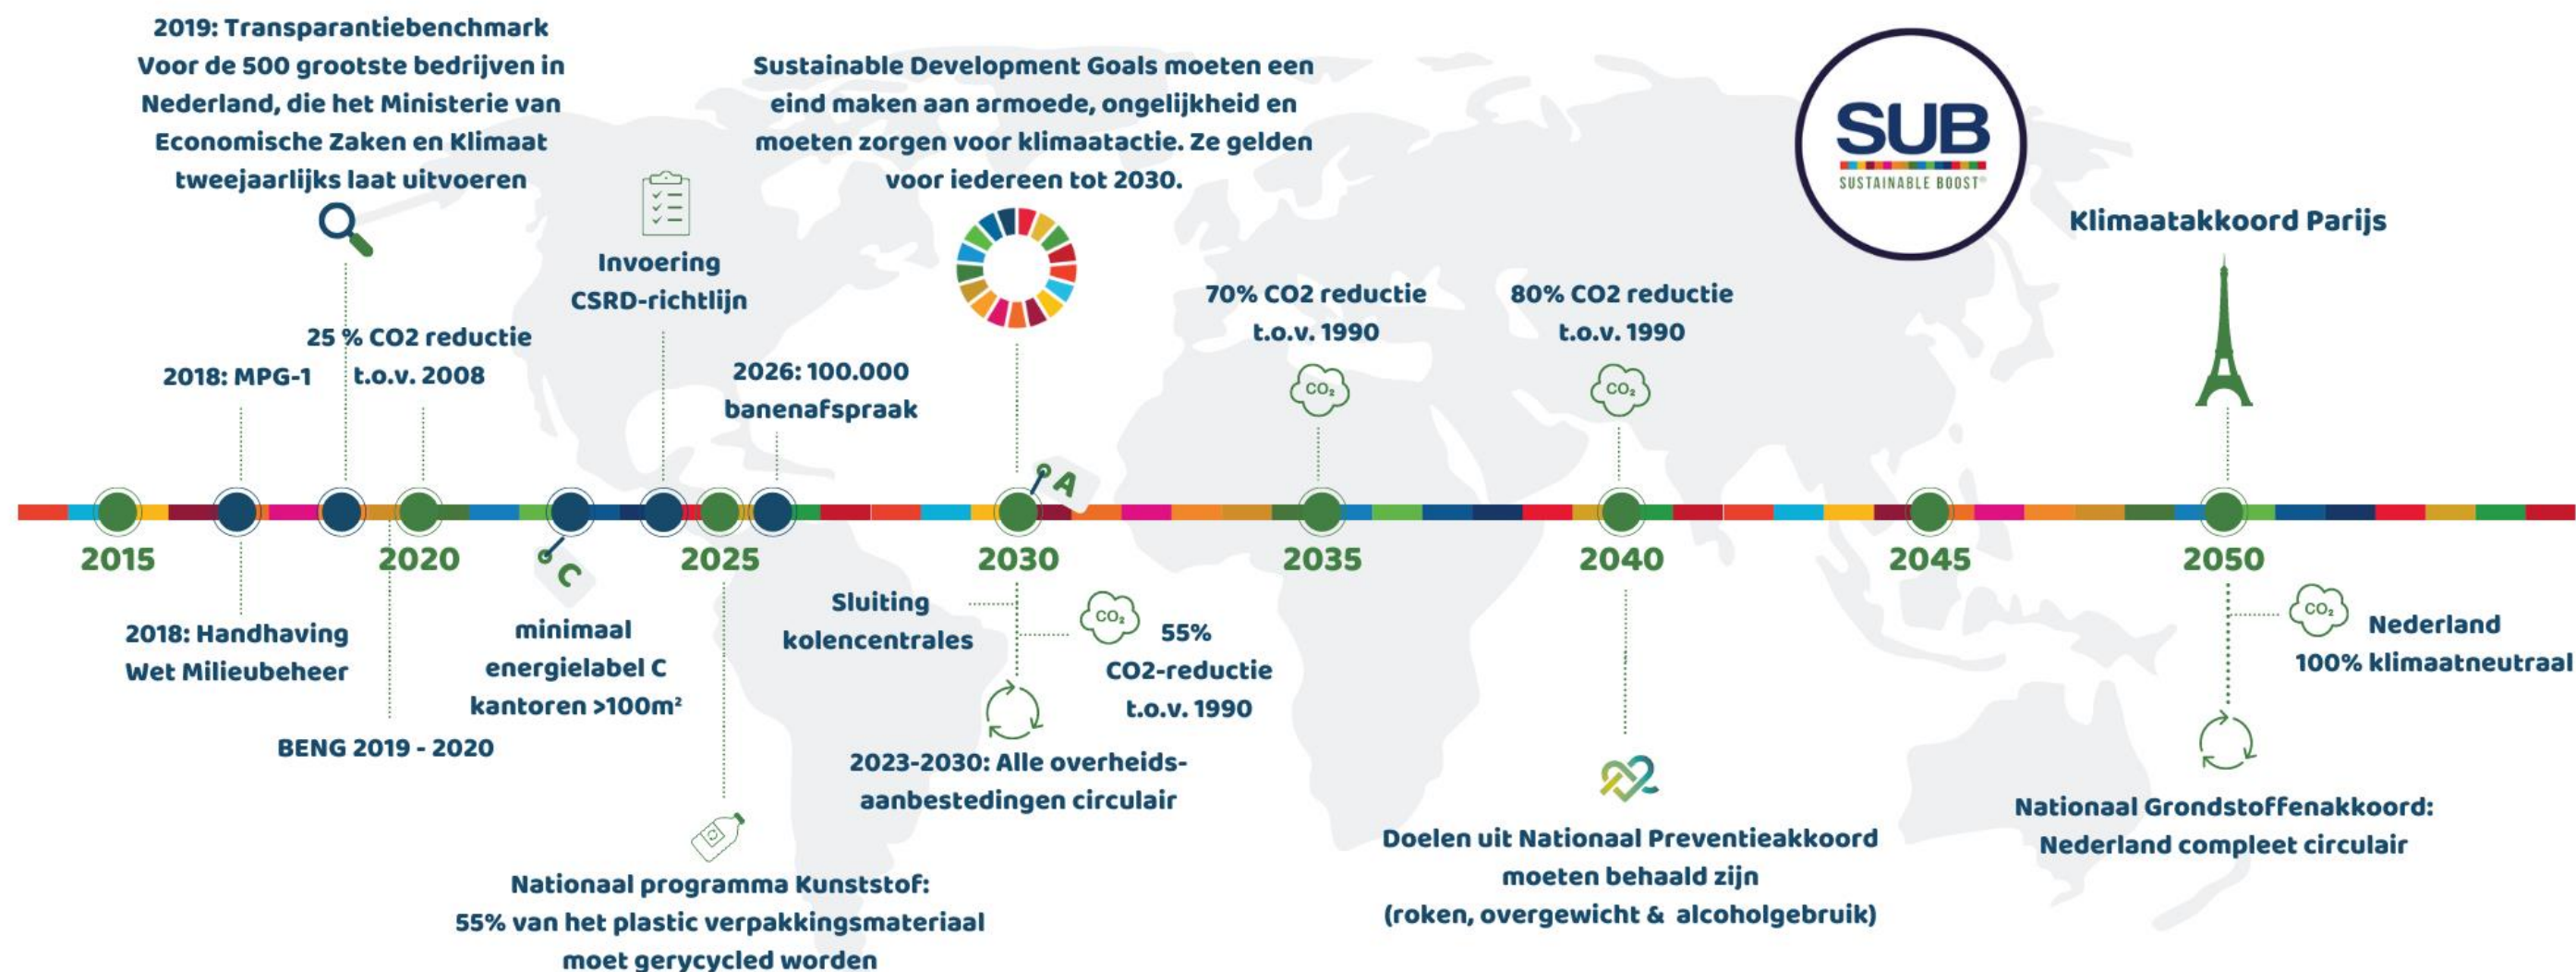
2019: Transparantiebenchmark Voor de 500 grootste bedrijven in Nederland, die het Ministerie van Economische Zaken en Klimaat tweejaarlijks laat uitvoeren

Sustainable Development Goals moeten een eind maken aan armoede, ongelijkheid en moeten zorgen voor klimaatactie. Ze gelden voor iedereen tot 2030.

SUB
SUSTAINABLE BOOST®

Klimaatakkoord Parijs

Invoering CSRD-richtlijn

25 % CO2 reductie t.o.v. 2008

2018: MPG-1

2026: 100.000 banenafspraak

70% CO2 reductie t.o.v. 1990

80% CO2 reductie t.o.v. 1990

$CO_2$

$CO_2$

A

2015

2020

C

2025

2030

2035

2040

2045

2050

2018: Handhaving Wet Milieubeheer

BENG 2019 - 2020

minimaal energielabel C kantoren >100m²

Sluiting kolencentrales

$CO_2$

55% CO2-reductie t.o.v. 1990

2023-2030: Alle overheids-aanbestedingen circulair

Nationaal programma Kunststof: 55% van het plastic verpakkingsmateriaal moet gerycycled worden

Doelen uit Nationaal Preventieakkoord moeten behaald zijn (roken, overgewicht & alcoholgebruik)

$CO_2$

Nederland 100% klimaatneutraal

Nationaal Grondstoffenakkoord: Nederland compleet circulair